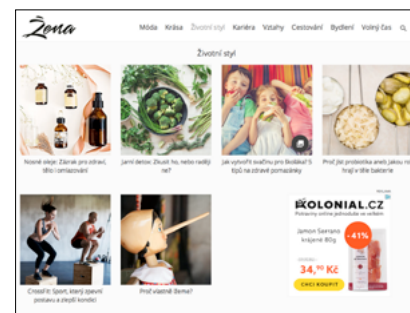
Žena

Móda Krása Životní styl Kariéra Vztahy Cestování Bydlení Volný čas

Životní styl

Nosné oleje: Zázrak pro zdraví, tělo i omlazování

Jarní detox: Zkusit ho, nebo raději ne?

Jak vytvořit svačinu pro školáka? 5 tipů na zdravé pomazánky

Proč jíst probiotika aneb jakou roli hrají v těle bakterie

Crossfit: Sport, který zpevní postavu a zlepší kondici

Proč vlastně lžeme?

KOLONIAL.CZ
Potraviny online jednoduše ve velkém
Jamon Serrano krájené 80g
-41%
34,90 Kč
CHCI KOUPIT